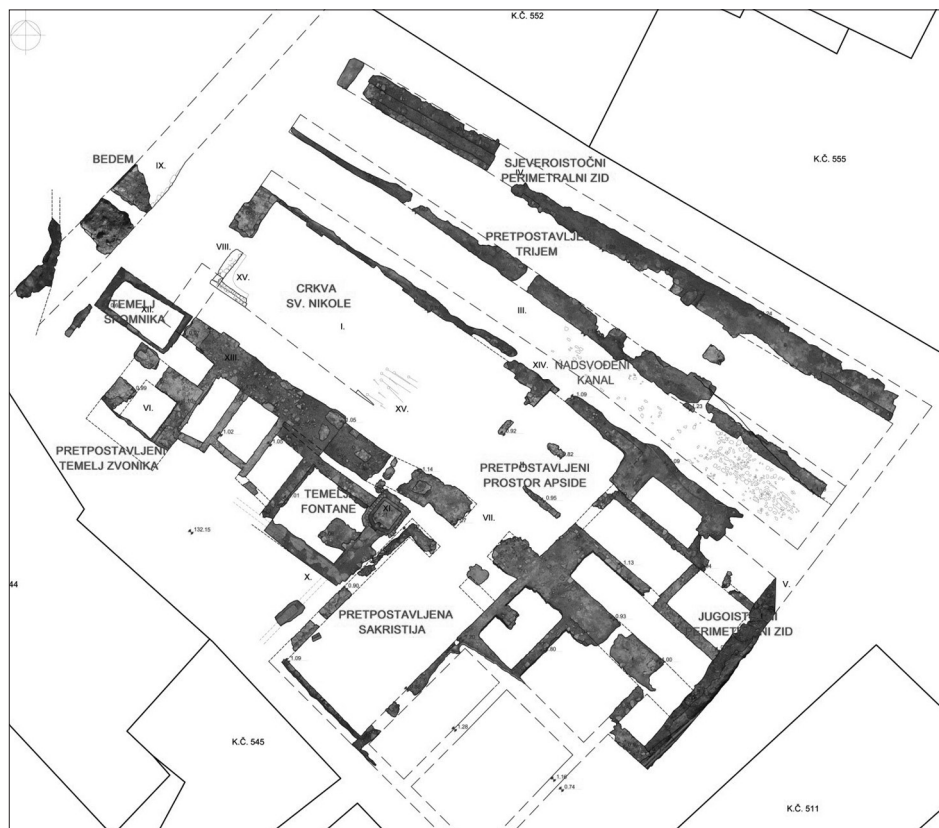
K.Č. 552

K.Č. 555

BEDEM

IX.

SJEVEROISTOČNI PERIMETRALNI ZID

IV.

PRETPOSTAVLJENI TRIJEM

VIII.

XV.

CRKVA SV. NIKOLE

I.

III.

TEMELJ SPOMNIKA

XII.

XIII.

XIV.

NADSVOĐENI KANAL

1.09

0.99

VI.

XV.

1.05

1.02

1.00

0.92

0.82

PRETPOSTAVLJENI TEMELJ ZVONIKA

1.14

PRETPOSTAVLJENI PROSTOR APSIDE

0.95

1.01

TEMELJ FONTANE

XI.

VII.

132.15

1.13

X.

0.80

V.

44

PRETPOSTAVLJENA SAKRISTIJA

0.93

JUGOISTOČNI PERIMETRALNI ZID

1.09

0.80

1.00

1.28

K.Č. 545

1.16

0.74

K.Č. 511